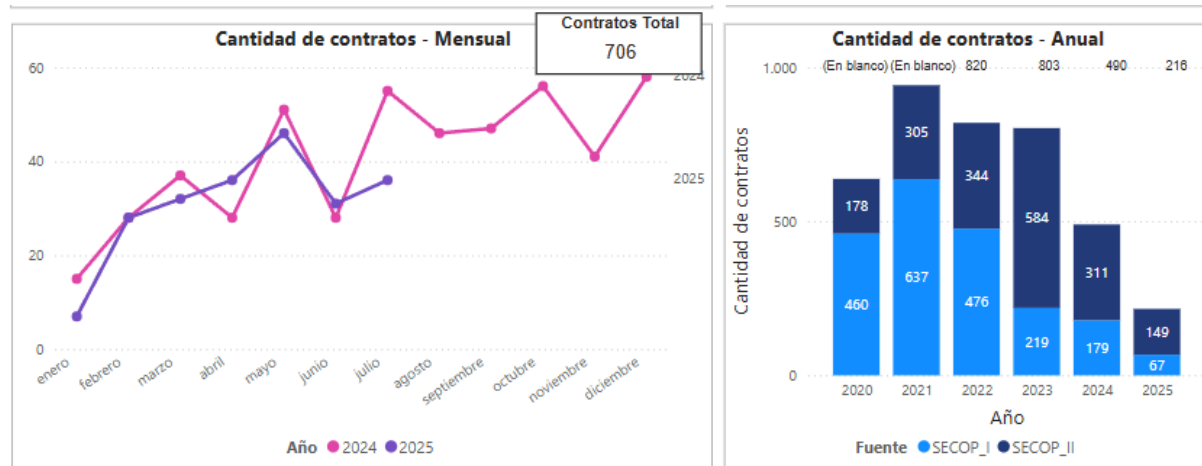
Cantidad de contratos - Mensual

Contratos Total
706

60
40
20
0

2024
2025

enero
febrero
marzo
abril
mayo
junio
julio
agosto
septiembre
octubre
noviembre
diciembre

Año ● 2024 ● 2025

Cantidad de contratos - Anual

(En blanco) (En blanco) 820 803 490 216

1.000
500
0

Cantidad de contratos

| Año | SECOP_I | SECOP_II |
|---|---|---|
| 2020 | 460 | 178 |
| 2021 | 637 | 305 |
| 2022 | 476 | 344 |
| 2023 | 219 | 584 |
| 2024 | 179 | 311 |
| 2025 | 67 | 149 |

Año

Fuente ● SECOP_I ● SECOP_II